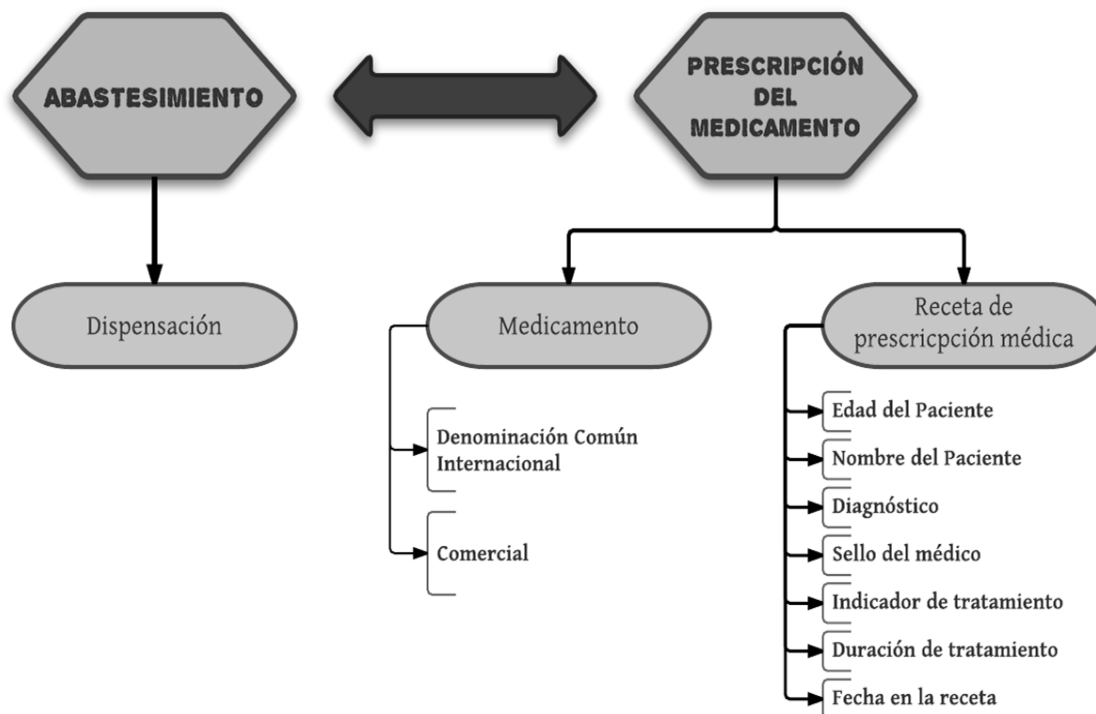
ABASTESIMIENTO

PRESCRIPCIÓN DEL MEDICAMENTO

Dispensación

Medicamento

Receta de prescricpción médica

Denominación Común Internacional

Comercial

Edad del Paciente

Nombre del Paciente

Diagnóstico

Sello del médico

Indicador de tratamiento

Duración de tratamiento

Fecha en la receta